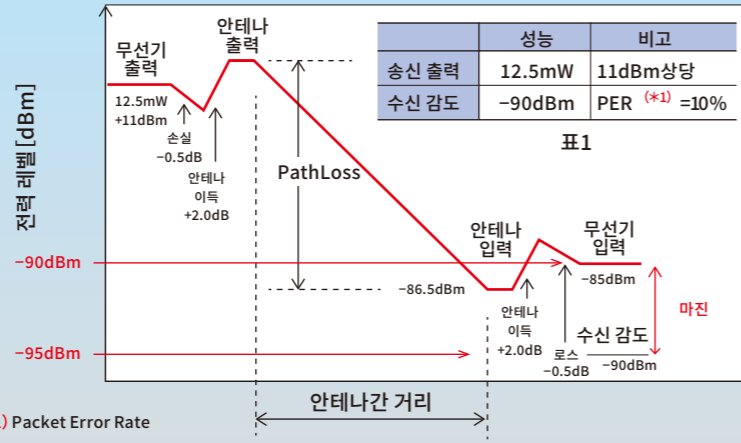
전력 레벨 [dBm]

무선기 출력

12.5mW +11dBm

손실 −0.5dB

안테나 출력

안테나 이득 +2.0dB

PathLoss

| | 성능 | 비고 |
|---|---|---|
| 송신 출력 | 12.5mW | 11dBm상당 |
| 수신 감도 | −90dBm | PER (*1) =10% |

표1

안테나 입력

무선기 입력

−85dBm

−86.5dBm

안테나 이득 +2.0dB

로스 −0.5dB

수신 감도

−90dBm

마진

−90dBm

−95dBm

안테나간 거리

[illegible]) Packet Error Rate